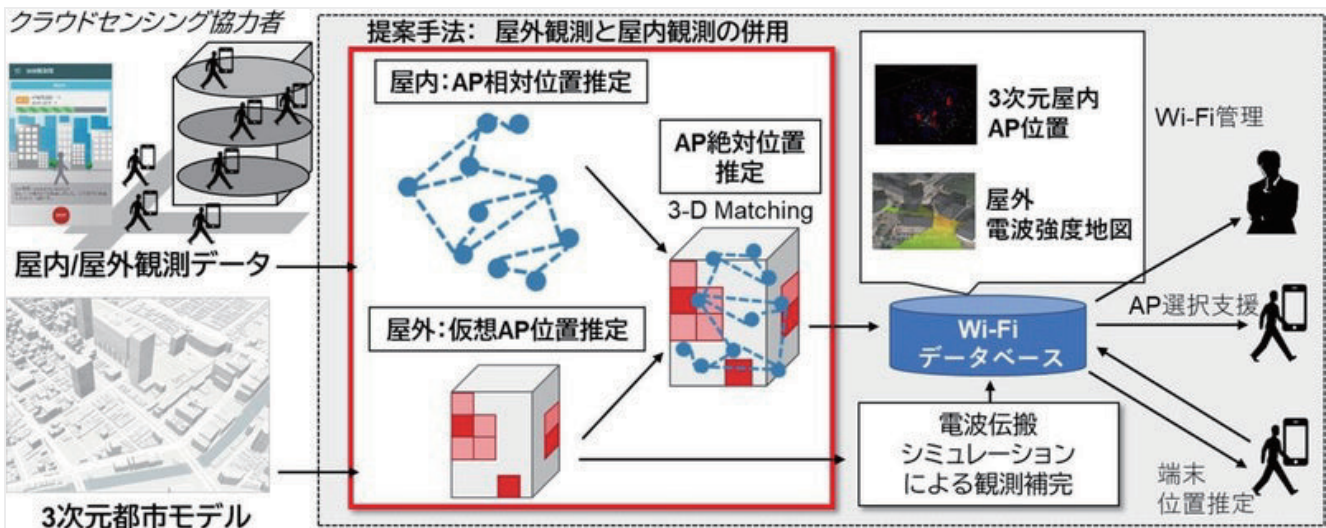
クラウドセンシング協力者

屋内/屋外観測データ

3次元都市モデル

提案手法： 屋外観測と屋内観測の併用

屋内：AP相対位置推定

AP絶対位置推定

3-D Matching

屋外：仮想AP位置推定

3次元屋内AP位置

屋外電波強度地図

Wi-Fiデータベース

電波伝搬シミュレーションによる観測補完

Wi-Fi管理

AP選択支援

端末位置推定